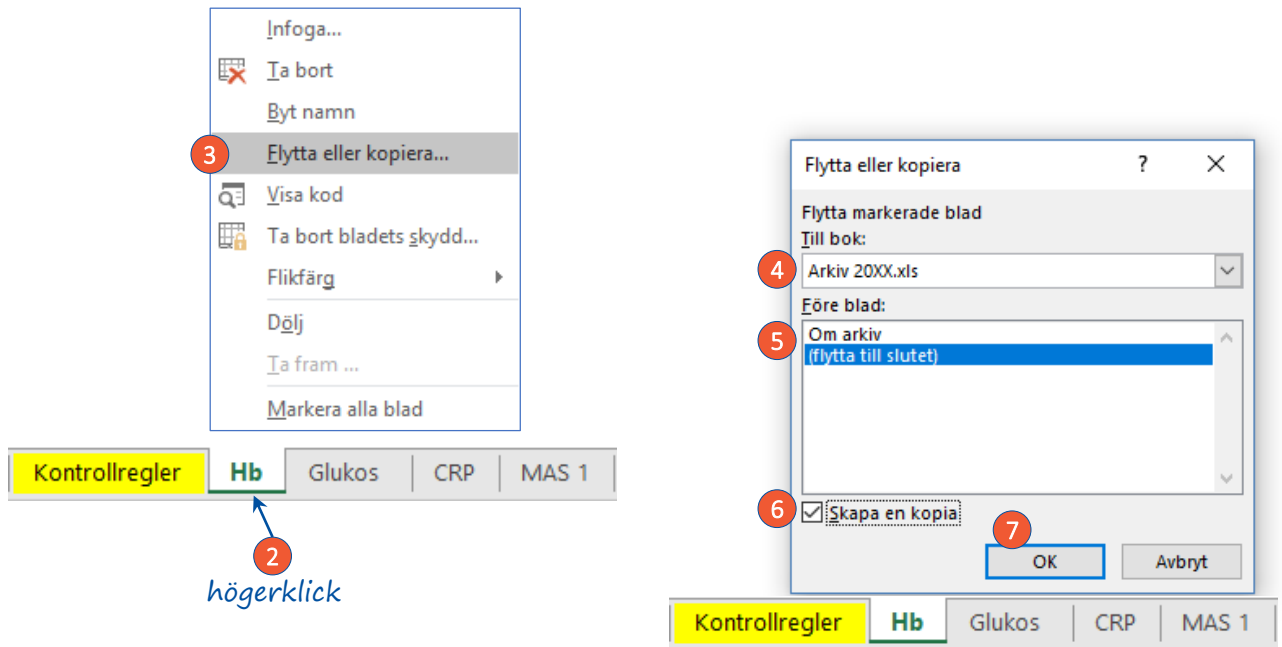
Infoga...
Ta bort
Byt namn
3
Flytta eller kopiera...
Visa kod
Ta bort bladets skydd...
Flikfärg
Dölj
Ta fram ...
Markera alla blad

| Kontrollregler | Hb | Glukos | CRP | MAS 1 |
|---|---|---|---|---|

2
högerklick

Flytta eller kopiera
?
Flytta markerade blad
Till bok:
4
Arkiv 20XX.xls
Före blad:
5
Om arkiv
(flytta till slutet)
6
Skapa en kopia
7
OK
Avbryt

| Kontrollregler | Hb | Glukos | CRP | MAS 1 |
|---|---|---|---|---|